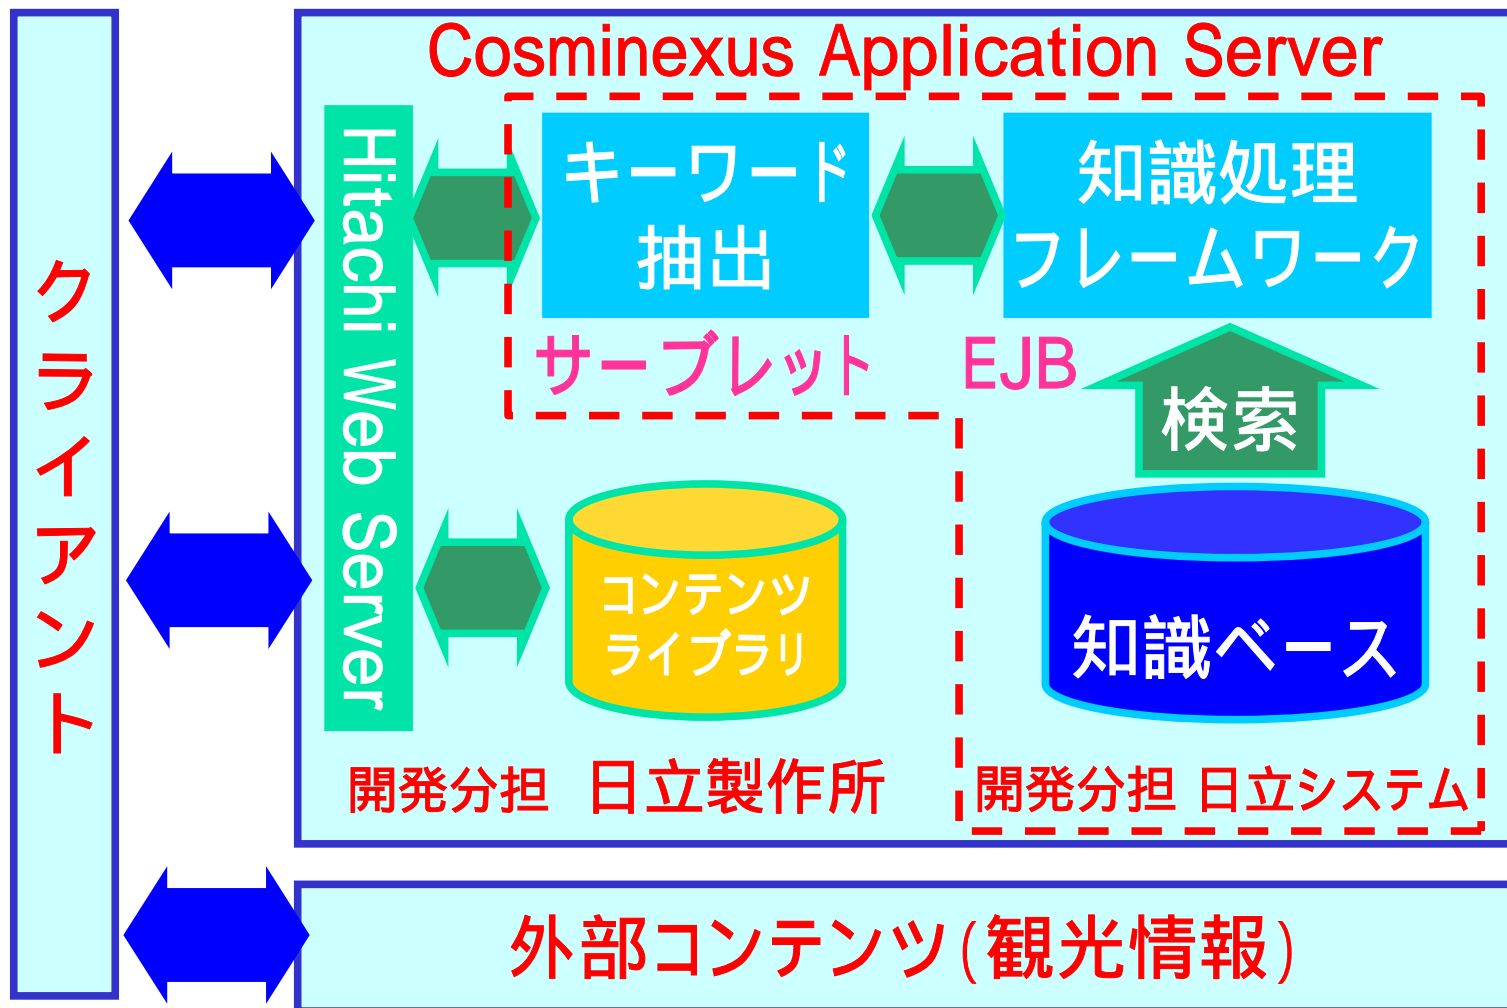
クライアント

Cosminexus Application Server

Hitachi Web Server

キーワード抽出

知識処理フレームワーク

サーブレット

EJB

検索

コンテンツライブラリ

知識ベース

開発分担 日立製作所

開発分担 日立システム

外部コンテンツ(観光情報)